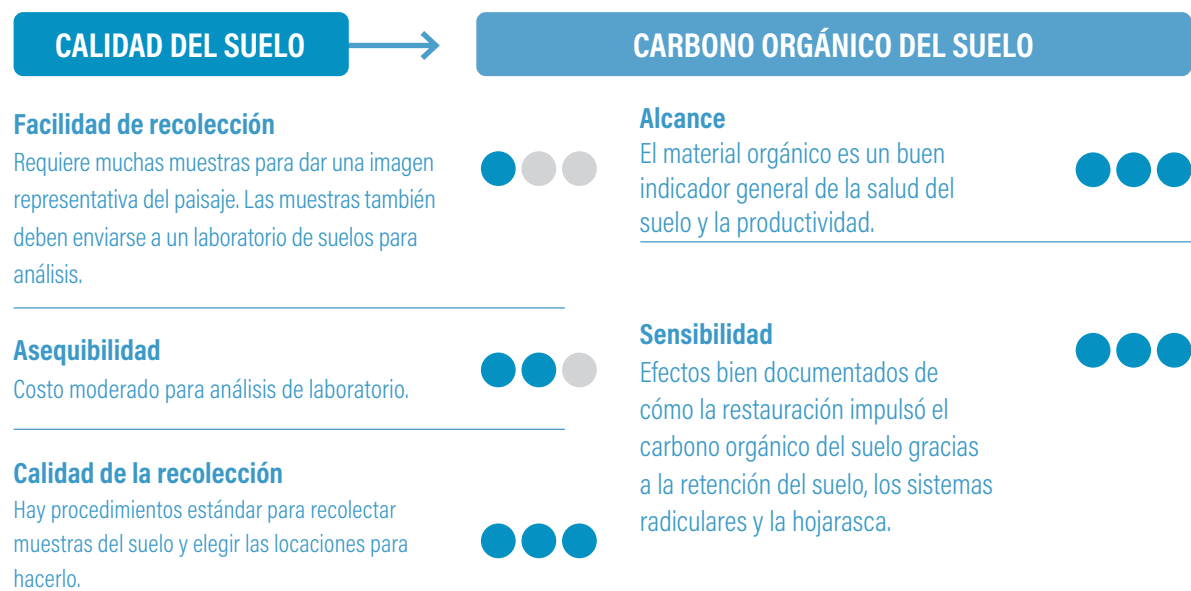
CALIDAD DEL SUELO

CARBONO ORGÁNICO DEL SUELO

Facilidad de recolección
Requiere muchas muestras para dar una imagen representativa del paisaje. Las muestras también deben enviarse a un laboratorio de suelos para análisis.

Asequibilidad
Costo moderado para análisis de laboratorio.

Calidad de la recolección
Hay procedimientos estándar para recolectar muestras del suelo y elegir las locaciones para hacerlo.

Alcance
El material orgánico es un buen indicador general de la salud del suelo y la productividad.

Sensibilidad
Efectos bien documentados de cómo la restauración impulsó el carbono orgánico del suelo gracias a la retención del suelo, los sistemas radiculares y la hojarasca.